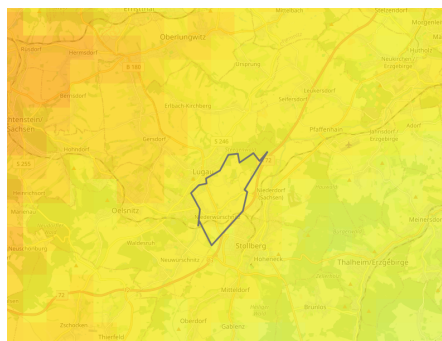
Oberlungwitz
Mülsen
Jahnsdorf
Leukersdorf
Erlbach-Kirchberg
Gersdorf
Pfaffenhain
Neuwürschnitz
Neukirchen
Lugau
Niederdorf
Gornsdorf
Adorf
Oelsnitz
Stollberg
Thalheim/Erzgebirge
Hohenstein-Ernstthal
Meinersdorf
Niederwürschnitz
Hormersdorf
Gablenz
Brünlos
Auerbach
Ursprung
Neuwiese
Gornsdorf
Hoheneck
Dorfchemnitz
Seifersdorf
S 255
S 258
S 283